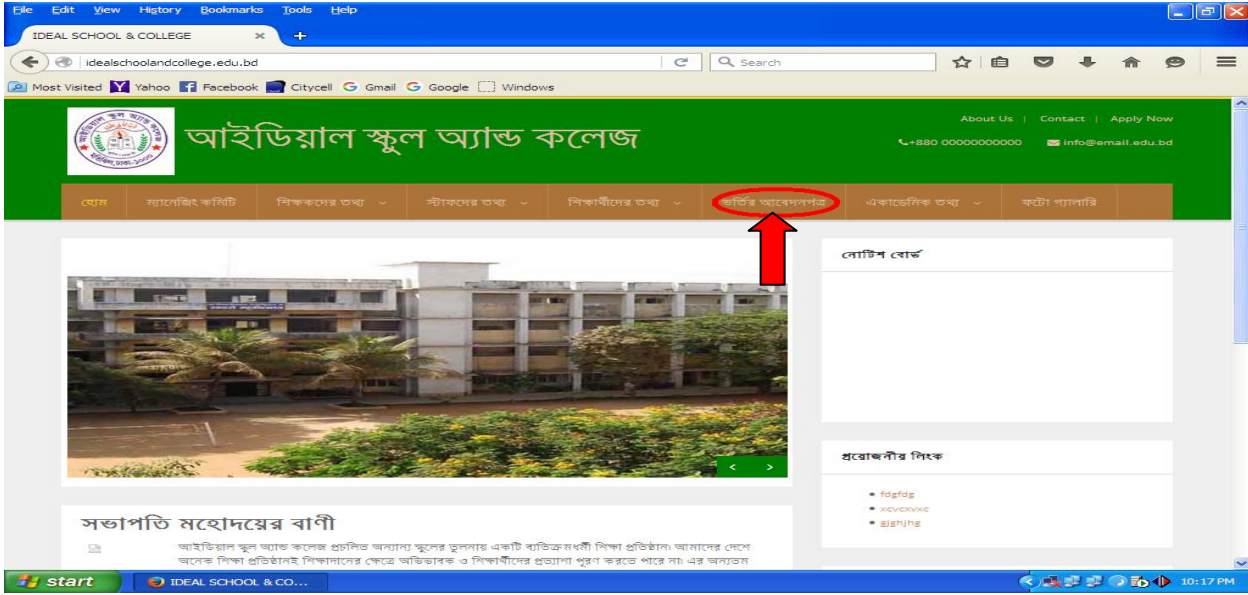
File Edit View History Bookmarks Tools Help

IDEAL SCHOOL & COLLEGE ×

idealschoolandcollege.edu.bd

Search

Most Visited Yahoo Facebook Citycell Gmail Google Windows

আইডিয়াল স্কুল অ্যান্ড কলেজ

About Us | Contact | Apply Now

+880 00000000000 info@email.edu.bd

হোম ম্যানেজিং কমিটি শিক্ষকদের তথ্য স্টাফদের তথ্য শিক্ষার্থীদের তথ্য ভর্তির আবেদনপত্র একাডেমিক তথ্য ফটো গ্যালারি

নোটিশ বোর্ড

প্রয়োজনীয় লিংক

fdgfdg
xcvcxvxc
gjghjhg

সভাপতি মহোদয়ের বাণী

আইডিয়াল স্কুল অ্যান্ড কলেজ প্রচলিত অন্যান্য স্কুলের তুলনায় একটি ব্যতিক্রমধর্মী শিক্ষা প্রতিষ্ঠান। আমাদের দেশে অনেক শিক্ষা প্রতিষ্ঠানই শিক্ষাদানের ক্ষেত্রে অভিভাবক ও শিক্ষার্থীদের প্রত্যাশা পুরণ করতে পারে না। এর অন্যতম

start IDEAL SCHOOL & CO... 10:17 PM